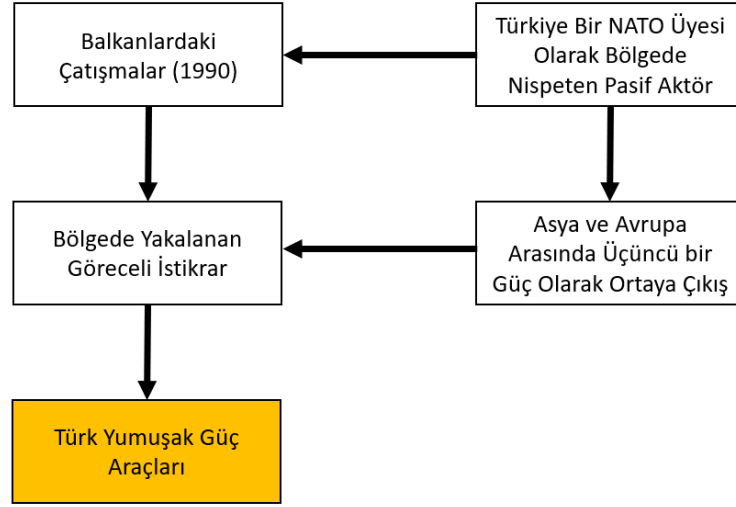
Balkanlardaki Çatışmalar (1990)

Türkiye Bir NATO Üyesi Olarak Bölgede Nispeten Pasif Aktör

Bölgede Yakalanan Göreceli İstikrar

Asya ve Avrupa Arasında Üçüncü bir Güç Olarak Ortaya Çıkış

Türk Yumuşak Güç Araçları